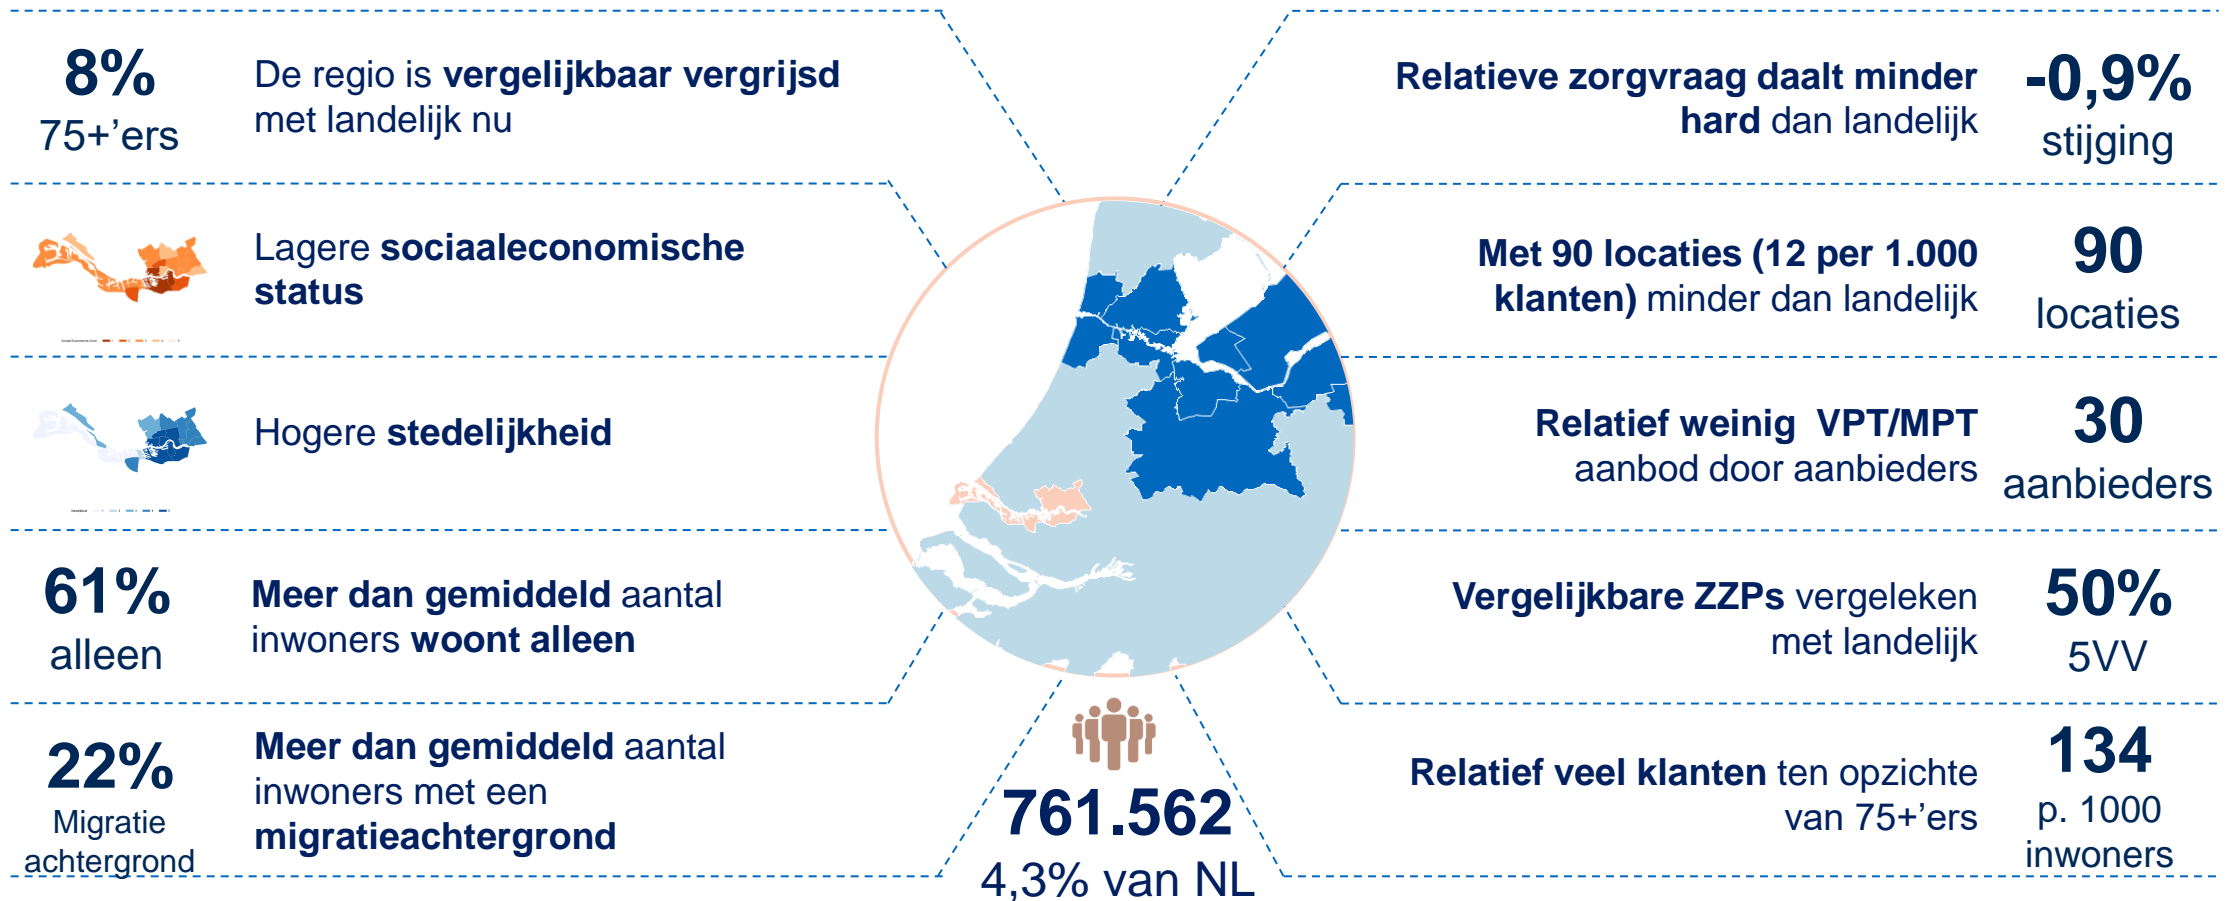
8%
75+'ers

De regio is **vergelijkbaar vergrijsd** met landelijk nu

Lagere **sociaaleconomische status**

Hogere **stedelijkheid**

61%
alleen

**Meer dan gemiddeld** aantal inwoners **woont alleen**

22%
Migratie achtergrond

**Meer dan gemiddeld** aantal inwoners met een **migratieachtergrond**

761.562
4,3% van NL

**Relatieve zorgvraag daalt minder hard** dan landelijk

-0,9%
stijging

**Met 90 locaties (12 per 1.000 klanten)** minder dan landelijk

90
locaties

**Relatief weinig VPT/MPT** aanbod door aanbieders

30
aanbieders

**Vergelijkbare ZZPs** vergeleken met landelijk

50%
5VV

**Relatief veel klanten** ten opzichte van 75+'ers

134
p. 1000
inwoners